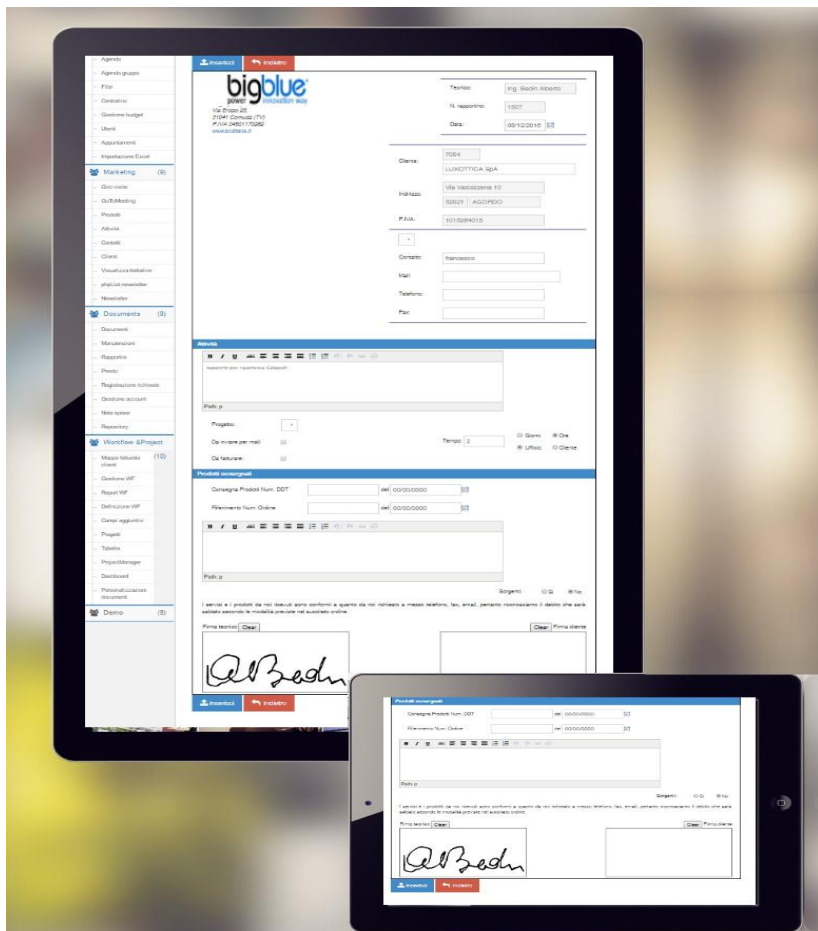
Agenda
Agenda gruppo
Filo
Contratto
Gestione budget
Utenti
Appuntamenti
Impostazione Excel
Marketing (9)
Giro visite
GoToMeeting
Prodotti
Attività
Contatti
Clienti
Visualizza newsletter
phpList newsletter
Newsletter
Documents (8)
Documenti
Manutenzioni
Rapportini
Prezzi
Registrazione richieste
Gestione account
Note spese
Repository
Workflow &Project (10)
Mappa fatturato clienti
Gestione WF
Report WF
Definizione WF
Campi aggiuntivi
Progetti
Tabelle
ProjectManager
Dashboard
Personalizzazioni documenti
Demo (8)

Inserisci
Indietro

bigblue
power innovation way
Via Eraclea 25
31041 Cornuda (TV)
P.IVA 04601170262
www.bigblue.it

Tecnico: Ing. Bedin Alberto
N. rapportino: 1507
Data: 09/12/2015

Cliente: 7054
LUXOTTICA SpA
Indirizzo: Via Valcozzena 10
32021 AGORDO
P.IVA: 10182640150

Contatto: francesco
Mail:
Telefono:
Fax:

Attività
supporto per riparazione Catapult
Path: p

Progetto:
Da inviare per mail:
Da fatturare:
Tempo: 2
Giorni Ore
Ufficio Cliente

Prodotti consegnati
Consegna Prodotti Num. DDT del 00/00/0000
Riferimento Num. Ordine del 00/00/0000
Path: p

Sorgenti: Sì No

I servizi e i prodotti da noi ricevuti sono conformi a quanto da noi richiesto a mezzo telefono, fax, email, pertanto riconosciamo il debito che sarà saldato secondo le modalità previste nel suddetto ordine.

Firma tecnico Clear
Clear Firma cliente

Inserisci
Indietro

Prodotti consegnati
Consegna Prodotti Num. DDT del 00/00/0000
Riferimento Num. Ordine del 00/00/0000
Path: p
Sorgenti: Sì No
I servizi e i prodotti da noi ricevuti sono conformi a quanto da noi richiesto a mezzo telefono, fax, email, pertanto riconosciamo il debito che sarà saldato secondo le modalità previste nel suddetto ordine.
Firma tecnico Clear
Clear Firma cliente
Inserisci
Indietro